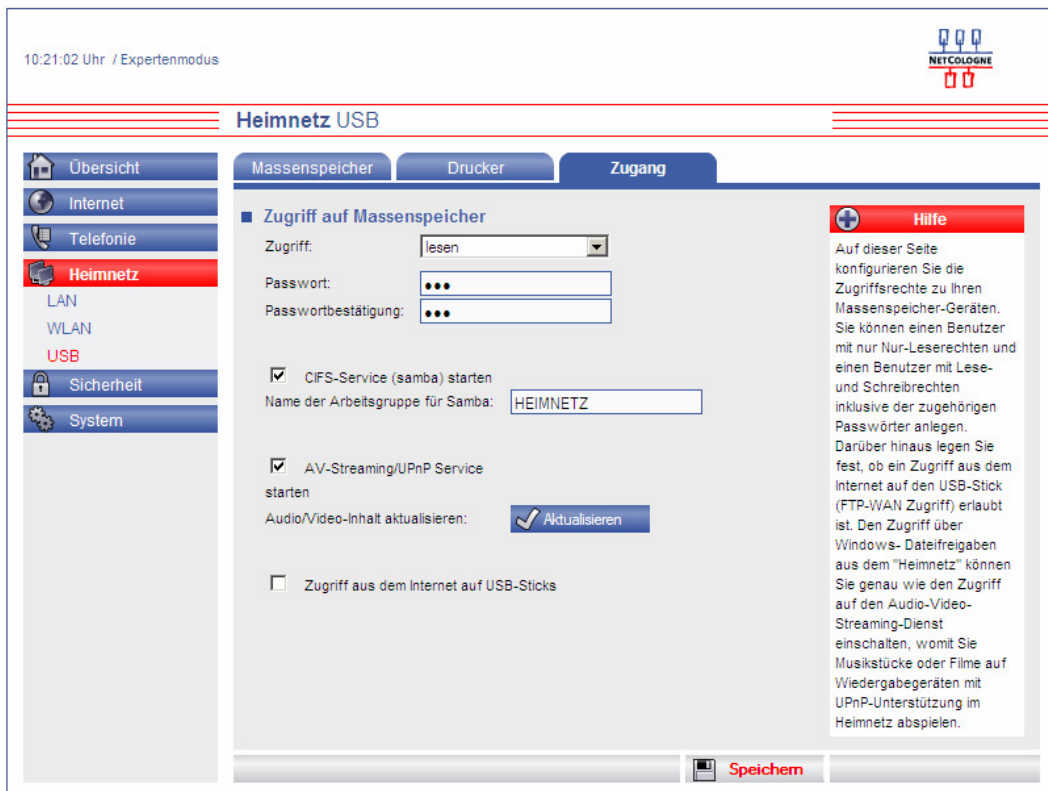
10:21:02 Uhr / Expertenmodus

NETCOLOGNE

Heimnetz USB

Übersicht
Internet
Telefonie
Heimnetz
LAN
WLAN
USB
Sicherheit
System

Massenspeicher | Drucker | Zugang

Zugriff auf Massenspeicher

Zugriff: lesen

Passwort: •••

Passwortbestätigung: •••

CIFS-Service (samba) starten

Name der Arbeitsgruppe für Samba: HEIMNETZ

AV-Streaming/UPnP Service starten

Audio/Video-Inhalt aktualisieren: Aktualisieren

Zugriff aus dem Internet auf USB-Sticks

Hilfe

Auf dieser Seite konfigurieren Sie die Zugriffsrechte zu Ihren Massenspeicher-Geräten. Sie können einen Benutzer mit nur Nur-Leserechten und einen Benutzer mit Lese- und Schreibrechten inklusive der zugehörigen Passwörter anlegen. Darüber hinaus legen Sie fest, ob ein Zugriff aus dem Internet auf den USB-Stick (FTP-WAN Zugriff) erlaubt ist. Den Zugriff über Windows- Dateifreigaben aus dem "Heimnetz" können Sie genau wie den Zugriff auf den Audio-Video-Streaming-Dienst einschalten, womit Sie Musikstücke oder Filme auf Wiedergabegeräten mit UPnP-Unterstützung im Heimnetz abspielen.

Speichern